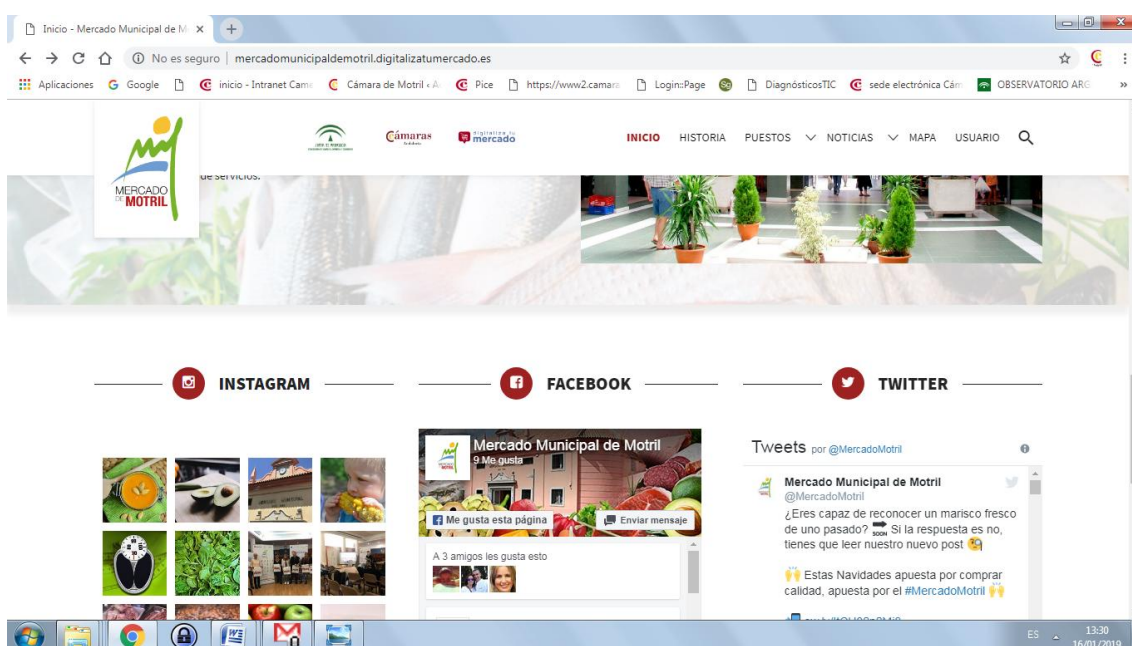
Inicio - Mercado Municipal de M ×

No es seguro | mercadomunicipaldemotril.digitalizatumercado.es

Aplicaciones Google inicio - Intranet Cam Cámara de Motril Pice https://www2.camara Login::Page DiagnósticosTIC sede electrónica Cám OBSERVATORIO ARG »

MERCADO DE MOTRIL

Cámaras

digitaliza tu mercado

INICIO HISTORIA PUESTOS NOTICIAS MAPA USUARIO

de servicios.

INSTAGRAM

FACEBOOK

TWITTER

Mercado Municipal de Motril
9 Me gusta

Me gusta esta página

Enviar mensaje

A 3 amigos les gusta esto

Tweets por @MercadoMotril

Mercado Municipal de Motril
@MercadoMotril
¿Eres capaz de reconocer un marisco fresco de uno pasado? SOON Si la respuesta es no, tienes que leer nuestro nuevo post

Estas Navidades apuesta por comprar calidad, apuesta por el #MercadoMotril

ES 13:30 16/01/2019